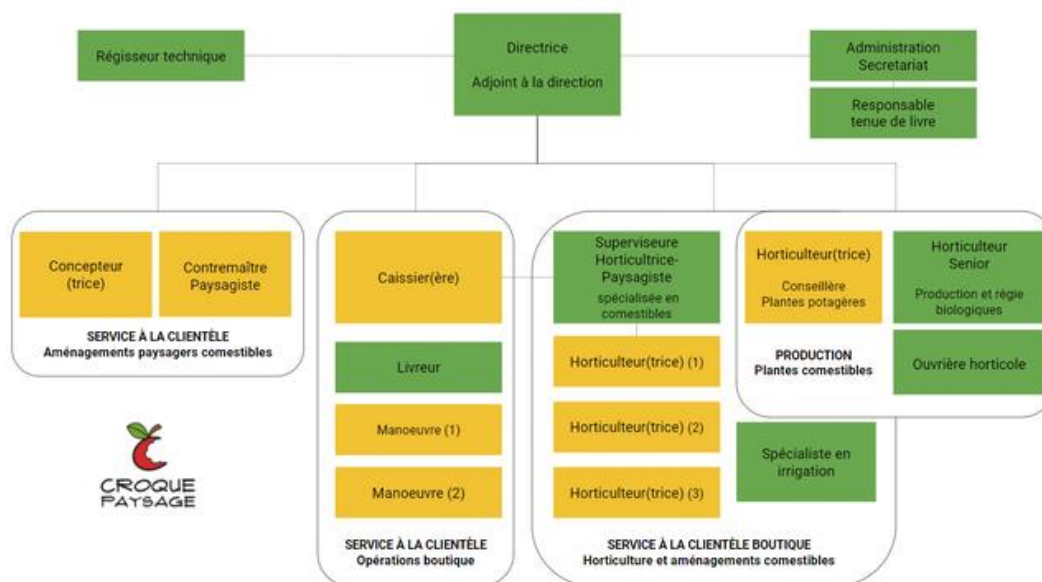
Régisseur technique

Directrice

Adjoint à la direction

Administration
Secretariat

Responsable
tenue de livre

Concepteur (trice)

Contremaître Paysagiste

SERVICE À LA CLIENTÈLE
Aménagements paysagers comestibles

Caissier(ère)

Livreur

Manoeuvre (1)

Manoeuvre (2)

SERVICE À LA CLIENTÈLE
Opérations boutique

Superviseure Horticultrice-Paysagiste
spécialisée en comestibles

Horticulteur(trice) (1)

Horticulteur(trice) (2)

Horticulteur(trice) (3)

Spécialiste en irrigation

SERVICE À LA CLIENTÈLE BOUTIQUE
Horticulture et aménagements comestibles

Horticulteur(trice)
Conseillère
Plantes potagères

Horticulteur Senior
Production et régie biologiques

Ouvrière horticole

PRODUCTION
Plantes comestibles

CROQUE PAYSAGE